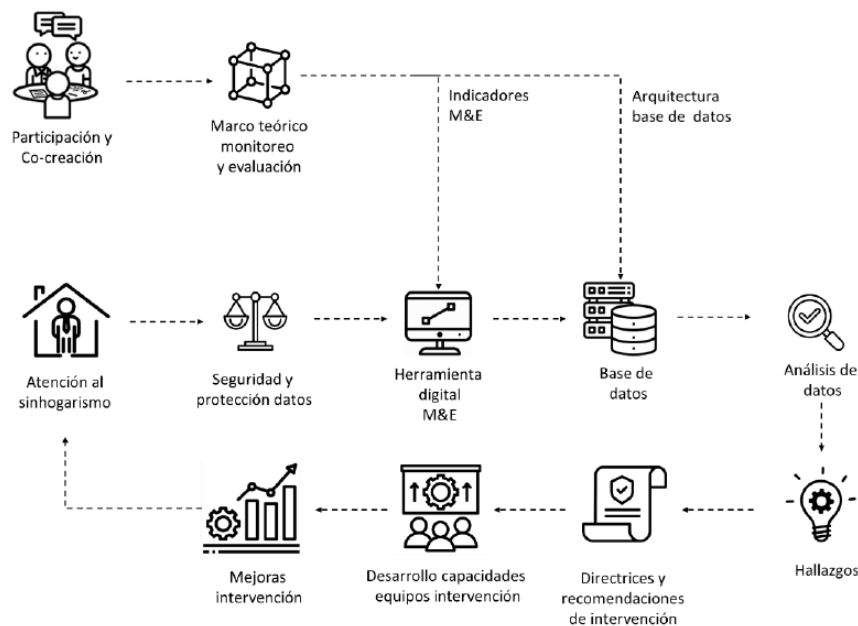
Participación y Co-creación

Marco teórico monitoreo y evaluación

Indicadores M&E

Arquitectura base de datos

Atención al sinhogarismo

Seguridad y protección datos

Herramienta digital M&E

Base de datos

Análisis de datos

Hallazgos

Directrices y recomendaciones de intervención

Desarrollo capacidades equipos intervención

Mejoras intervención